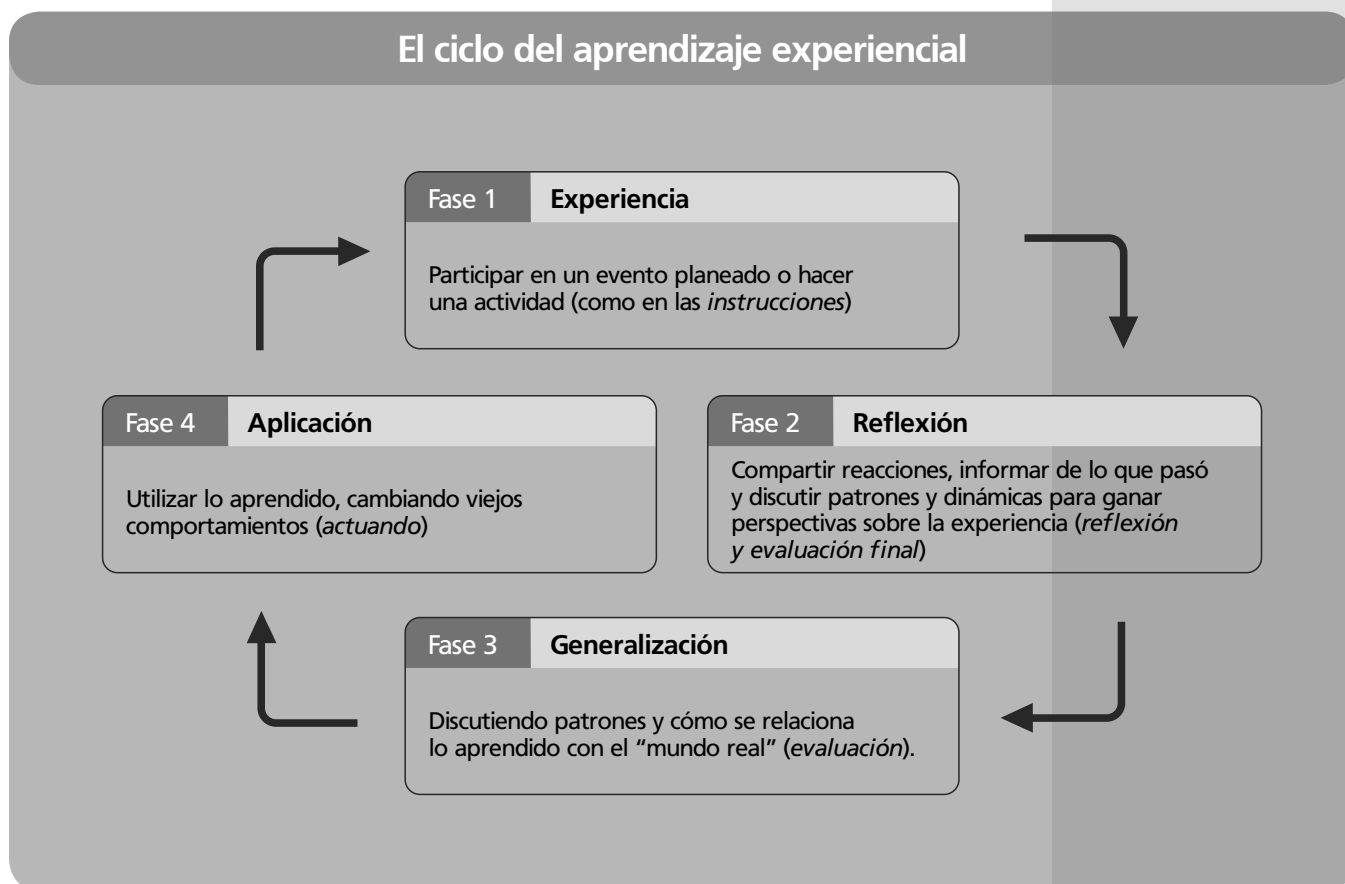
El ciclo del aprendizaje experiencial

Fase 1 Experiencia

Participar en un evento planeado o hacer una actividad (como en las *instrucciones*)

Fase 2 Reflexión

Compartir reacciones, informar de lo que pasó y discutir patrones y dinámicas para ganar perspectivas sobre la experiencia (*reflexión y evaluación final*)

Fase 3 Generalización

Discutiendo patrones y cómo se relaciona lo aprendido con el "mundo real" (*evaluación*).

Fase 4 Aplicación

Utilizar lo aprendido, cambiando viejos comportamientos (*actuando*)